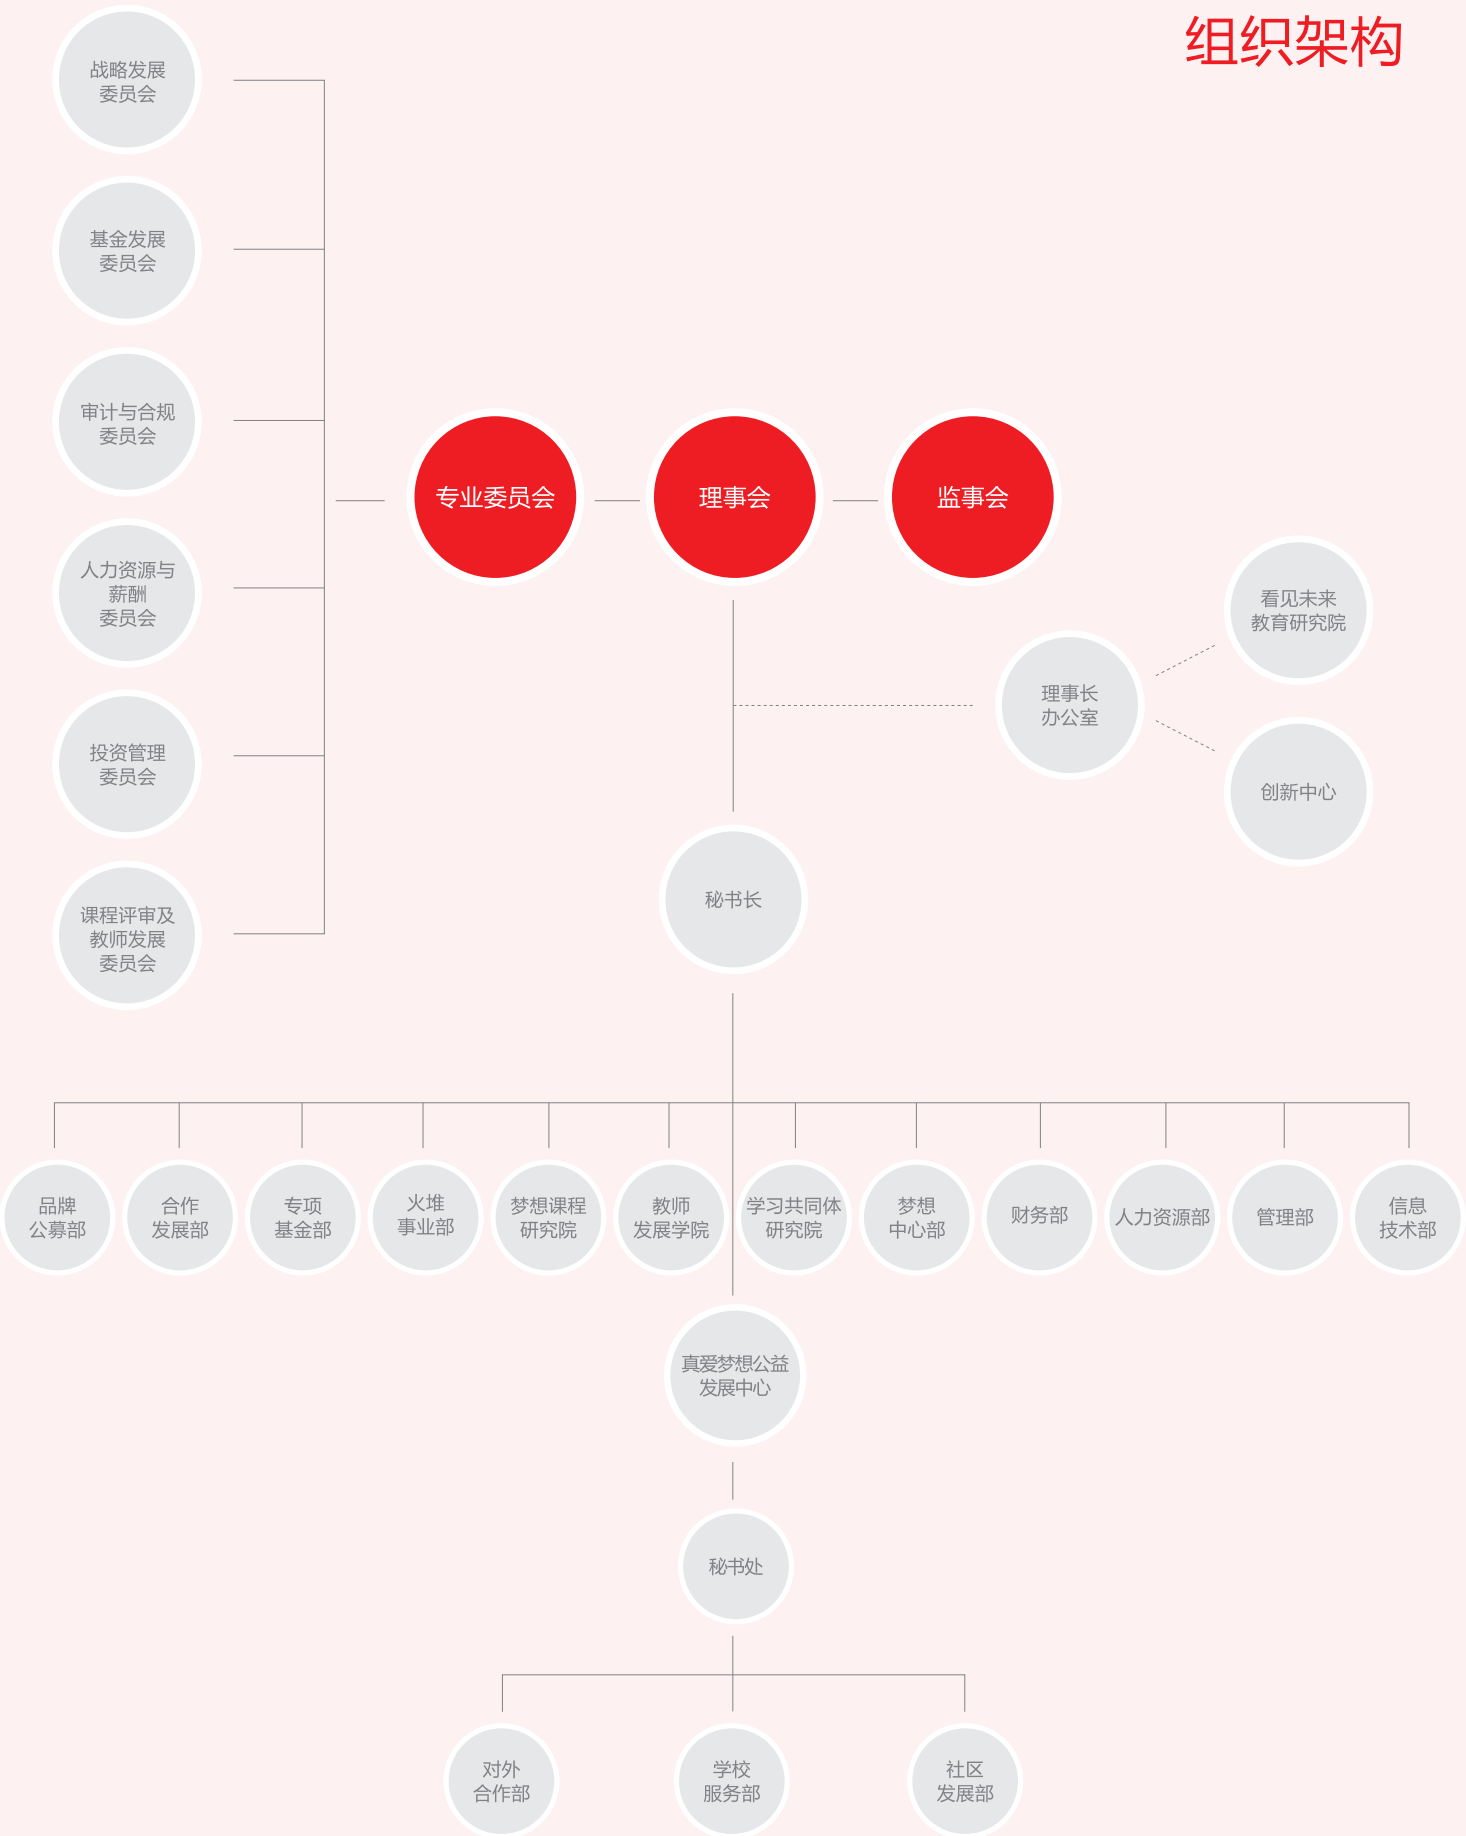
组织架构

战略发展委员会

基金发展委员会

审计与合规委员会

人力资源与薪酬委员会

投资管理委员会

课程评审及教师发展委员会

专业委员会

理事会

监事会

看见未来教育研究院

理事长办公室

创新中心

秘书长

品牌公募部

合作发展部

专项基金部

火堆事业部

梦想课程研究院

教师发展学院

学习共同体研究院

梦想中心部

财务部

人力资源部

管理部

信息技术部

真爱梦想公益发展中心

秘书处

对外合作部

学校服务部

社区发展部